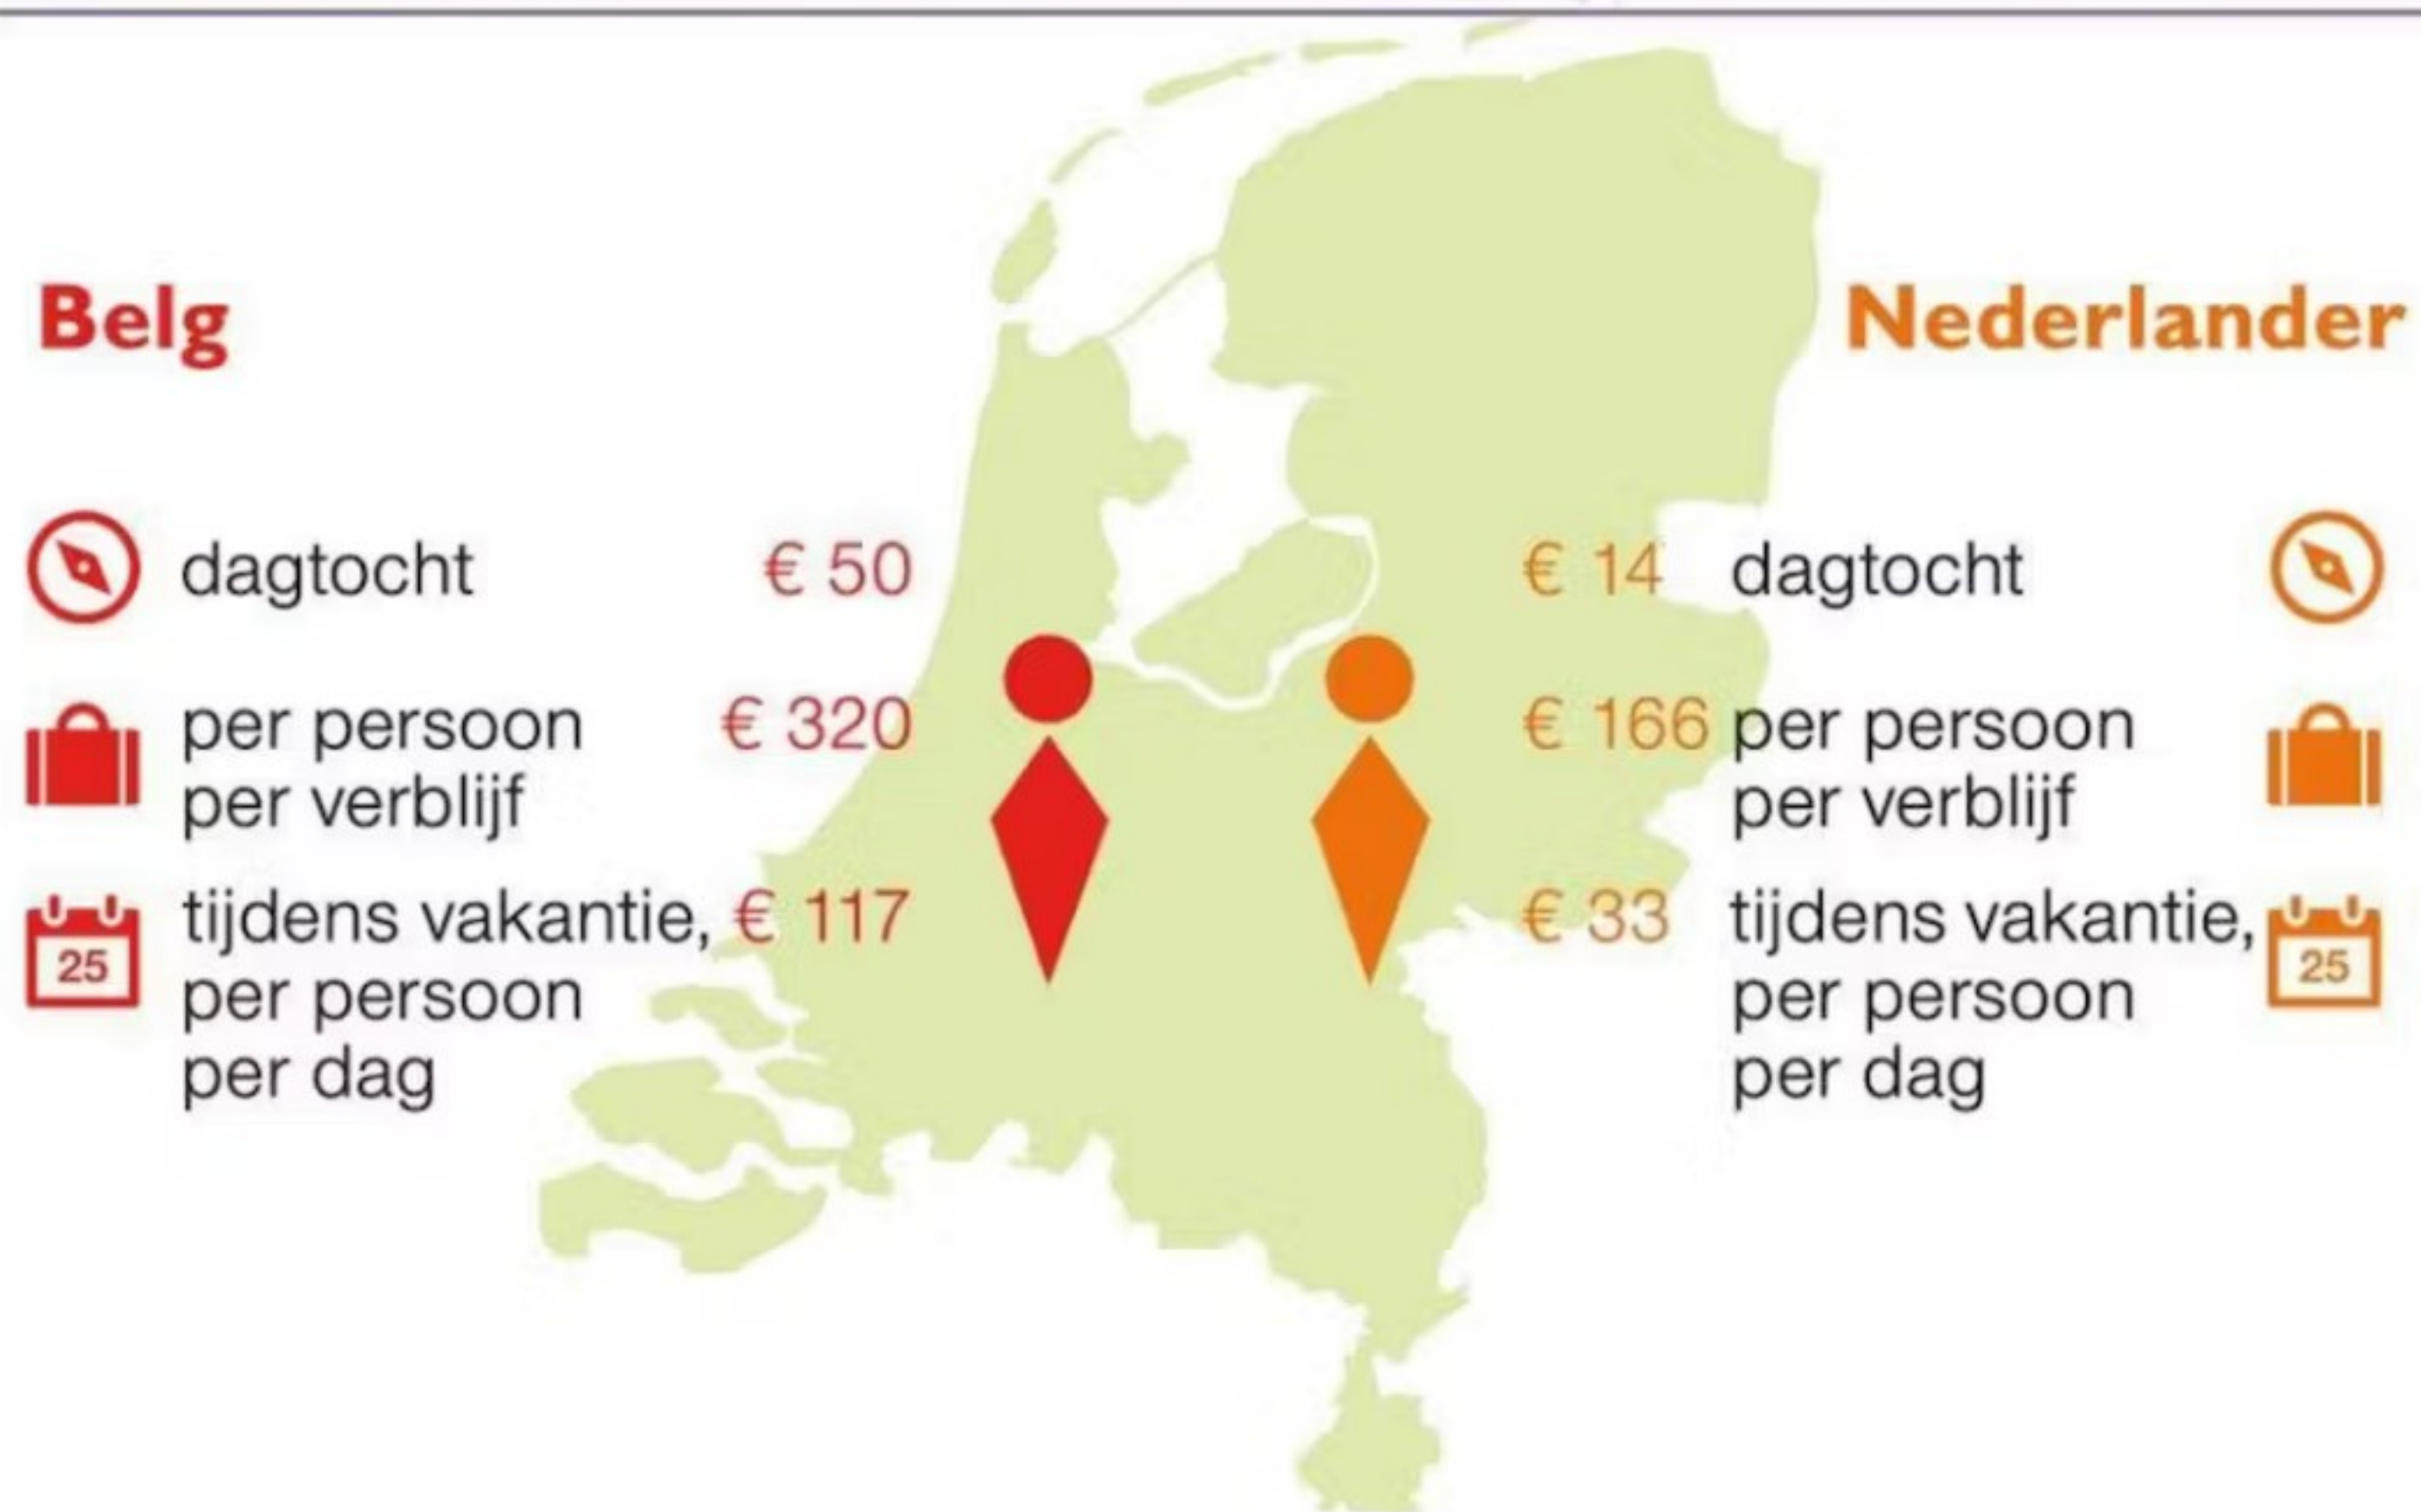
Belg

dagtocht € 50

per persoon per verblijf € 320

25 tijdens vakantie, per persoon per dag € 117

Nederlander

€ 14 dagtocht

€ 166 per persoon per verblijf

€ 33 tijdens vakantie, per persoon per dag 25